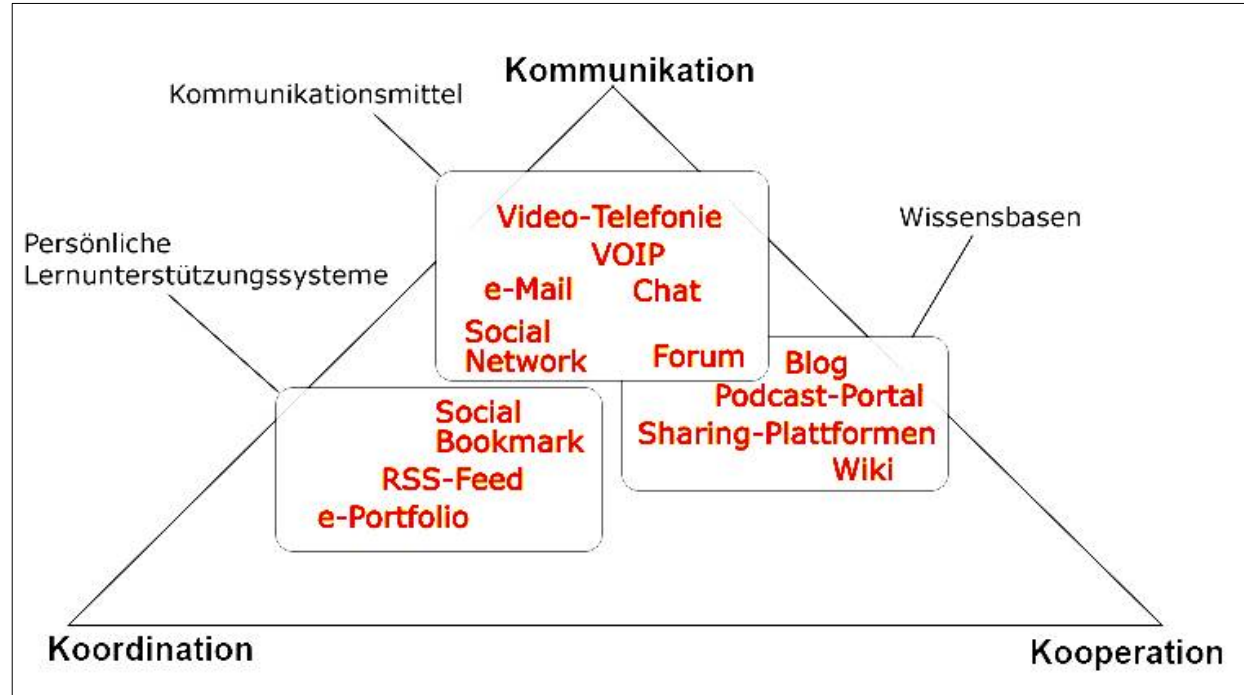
Kommunikation

Kommunikationsmittel

Wissensbasen

Persönliche Lernunterstützungssysteme

Video-Telefonie
VOIP
e-Mail
Chat
Social Network
Forum

Blog
Podcast-Portal
Sharing-Plattformen
Wiki

Social Bookmark
RSS-Feed
e-Portfolio

Koordination

Kooperation